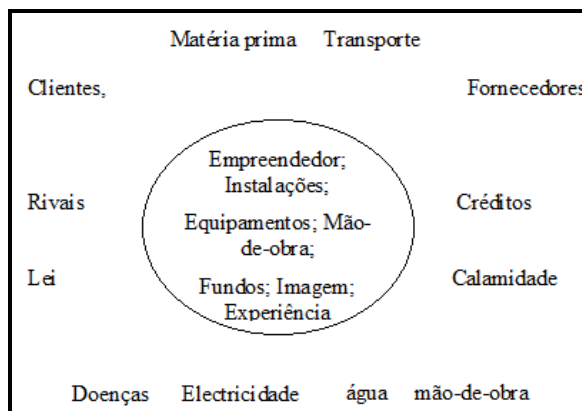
Matéria prima Transporte

Clientes,

Fornecedores

Empreendedor; Instalações;

Equipamentos; Mão-de-obra;

Fundos; Imagem; Experiência

Rivais

Créditos

Lei

Calamidade

Doenças Electricidade água mão-de-obra